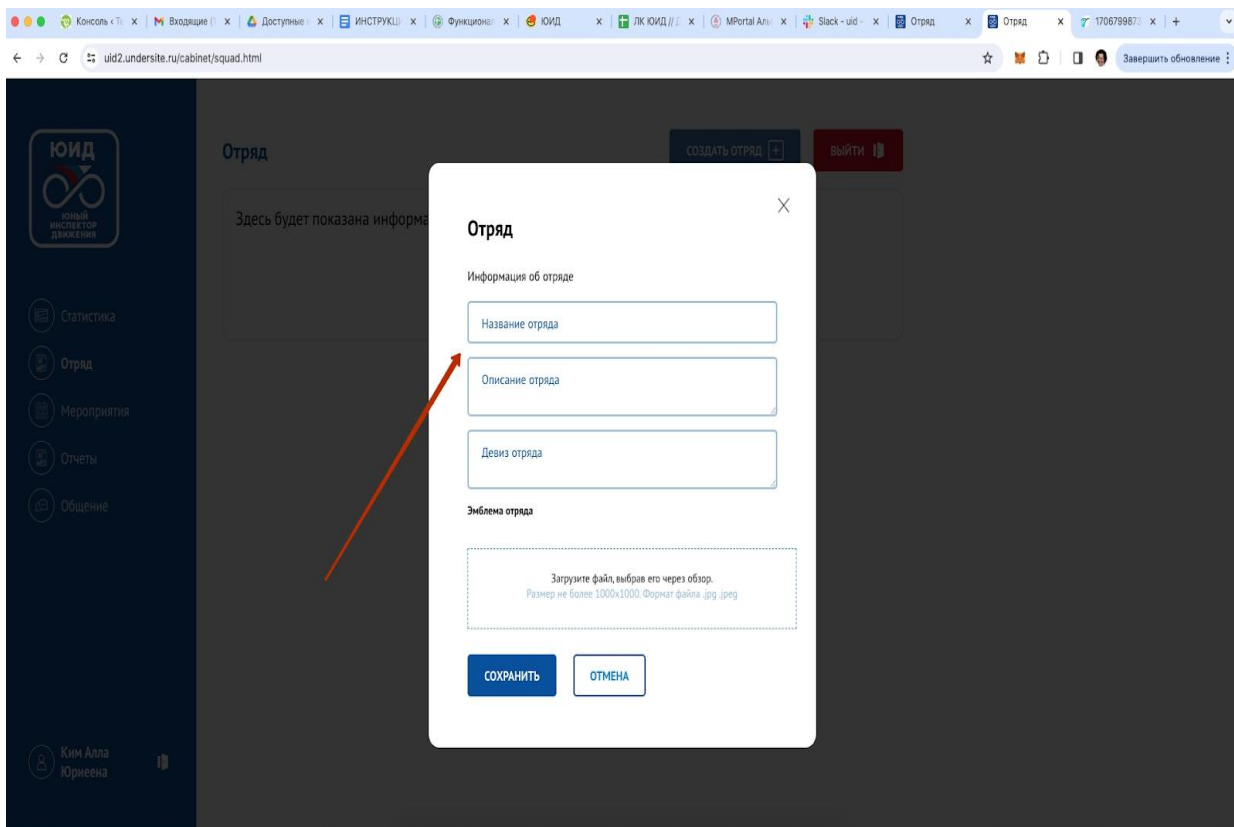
Консоль ‹ Т | Входящие ( | Доступные | ИНСТРУКЦ | Функционал | ЮИД | ЛК ЮИД // | MPortal Аль | Slack - uid - | Отряд | Отряд | 1706799873 | +

uid2.undersite.ru/cabinet/squad.html

Завершить обновление

ЮИД
ЮНЫЙ ИНСПЕКТОР ДВИЖЕНИЯ

Статистика
Отряд
Мероприятия
Отчеты
Общение

Ким Алла Юриеена

Отряд

СОЗДАТЬ ОТРЯД +

ВЫЙТИ

Здесь будет показана информа

Отряд

Информация об отряде

Название отряда

Описание отряда

Девиз отряда

Эмблема отряда

Загрузите файл, выбрав его через обзор.
Размер не более 1000x1000. Формат файла .jpg .jpeg

СОХРАНИТЬ

ОТМЕНА